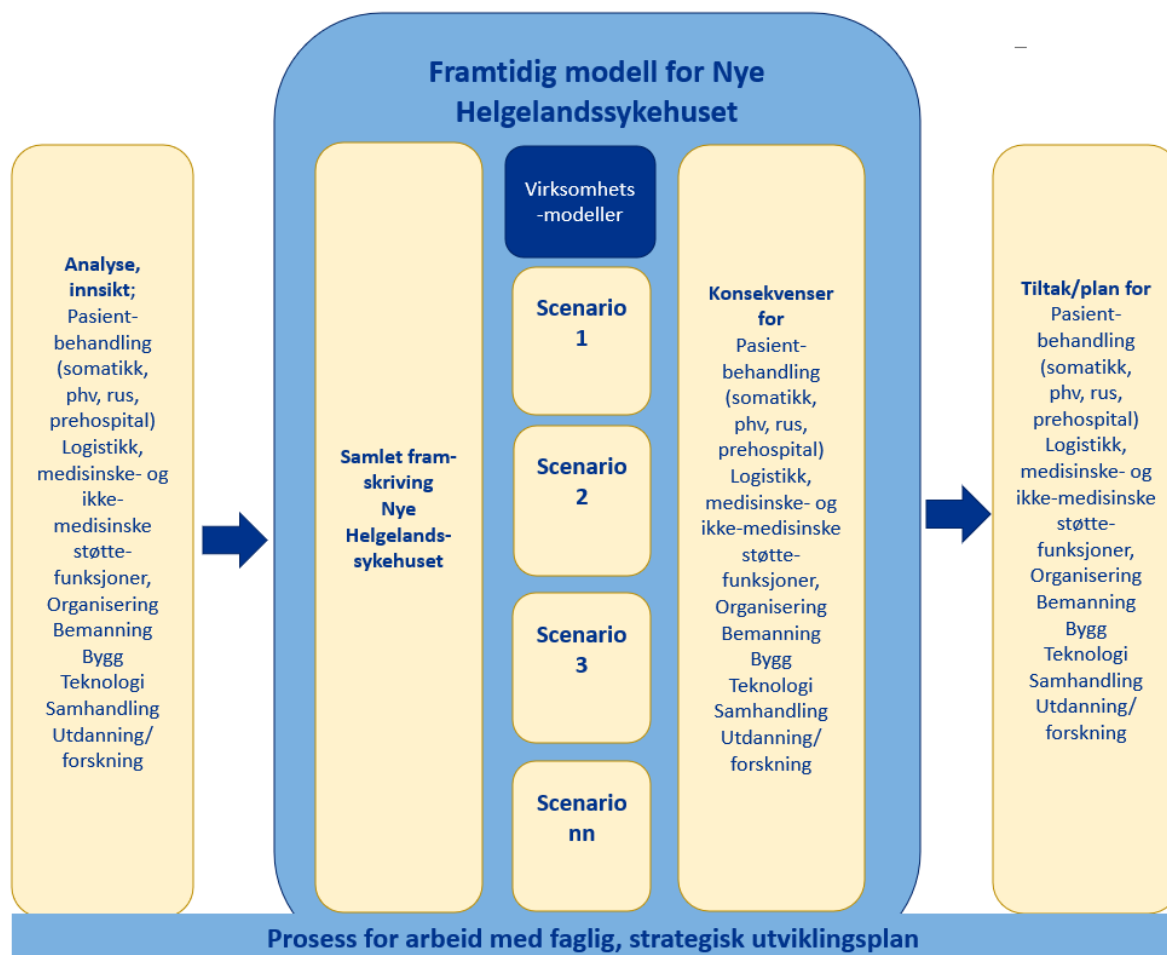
Framtidig modell for Nye Helgelandssykehuset

Analyse, innsikt; Pasient-behandling (somatikk, phv, rus, prehospital) Logistikk, medisinske- og ikke-medisinske støtte-funksjoner, Organisering Bemanning Bygg Teknologi Samhandling Utdanning/ forskning

Samlet fram-skriving Nye Helgelands-sykehuset

Virksomhets -modeller

Scenario 1

Scenario 2

Scenario 3

Scenario nn

Konsekvenser for Pasient-behandling (somatikk, phv, rus, prehospital) Logistikk, medisinske- og ikke-medisinske støtte-funksjoner, Organisering Bemanning Bygg Teknologi Samhandling Utdanning/ forskning

Tiltak/plan for Pasient-behandling (somatikk, phv, rus, prehospital) Logistikk, medisinske- og ikke-medisinske støtte-funksjoner, Organisering Bemanning Bygg Teknologi Samhandling Utdanning/ forskning

Prosess for arbeid med faglig, strategisk utviklingsplan